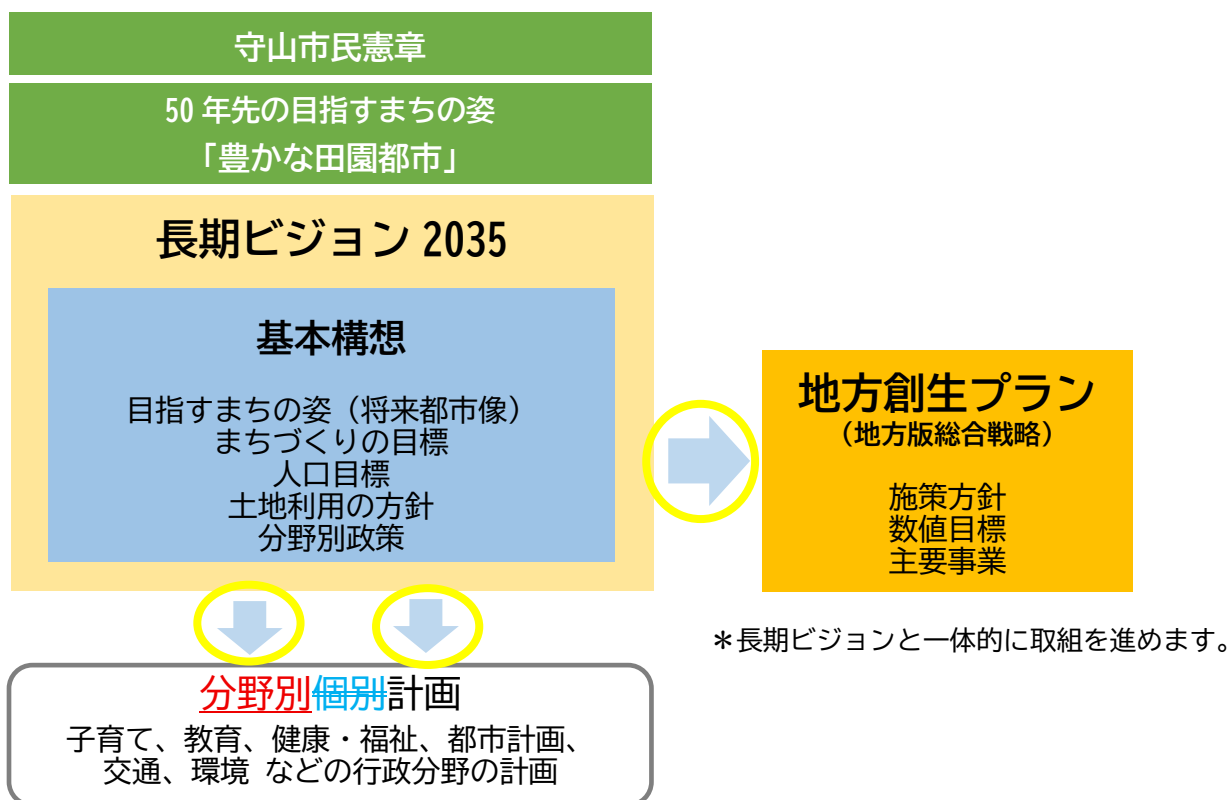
守山市民憲章

50 年先の目指すまちの姿
「豊かな田園都市」

長期ビジョン 2035

基本構想

目指すまちの姿（将来都市像）
まちづくりの目標
人口目標
土地利用の方針
分野別政策

地方創生プラン
（地方版総合戦略）

施策方針
数値目標
主要事業

＊長期ビジョンと一体的に取組を進めます。

分野別個別計画

子育て、教育、健康・福祉、都市計画、交通、環境 などの行政分野の計画